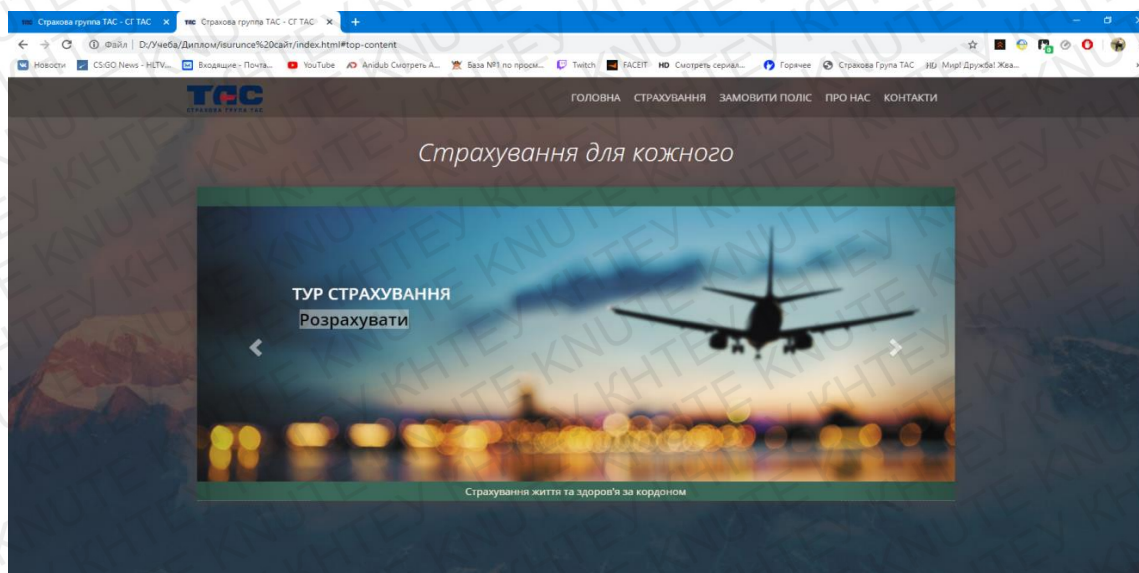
Страхова группа ТАС - СГ ТАС ×
Страхова группа ТАС - СГ ТАС ×
+

Файл | D:/Учеба/Диплом/isurunce%20сайт/index.html#top-content

Новости CS:GO News - HLTV... Входящие - Почта... YouTube Anidub Смотреть А... База №1 по просм... Twitch FACEIT HD Смотреть сериал... Горячее Страхова Група ТАС HD Мир! Дружба! Жва...

ТАС
СТРАХОВА ГРУПА ТАС

ГОЛОВНА СТРАХУВАННЯ ЗАМОВИТИ ПОЛІС ПРО НАС КОНТАКТИ

Страхування для кожного

ТУР СТРАХУВАННЯ
Розрахувати

Страхування життя та здоров'я за кордоном

KHTEY KNUTE